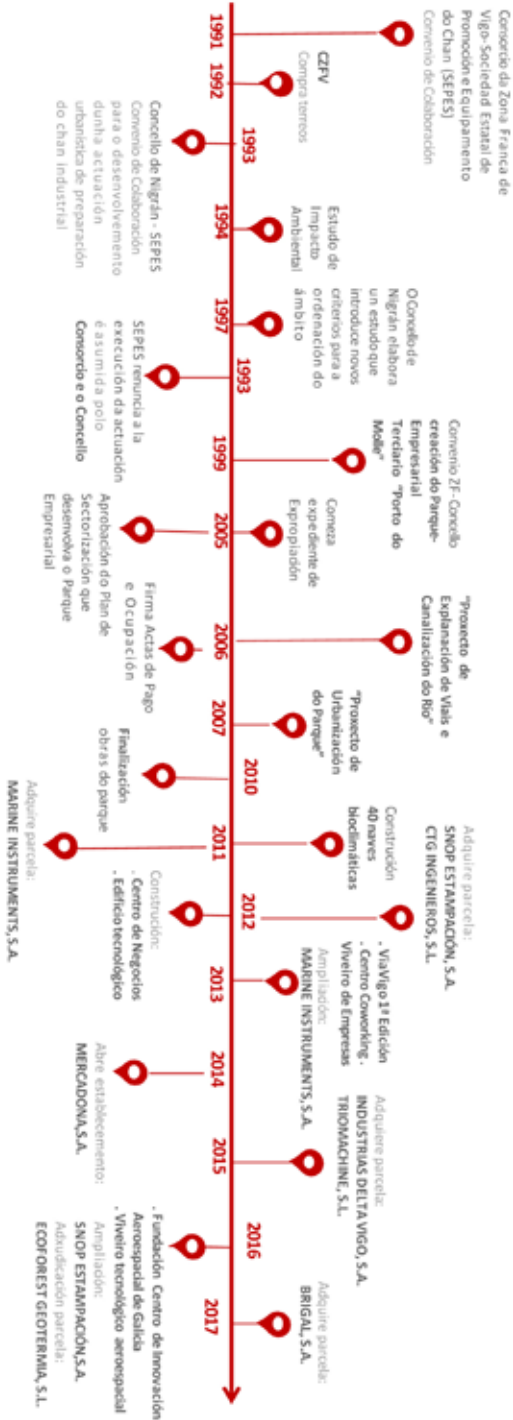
1991
Consorcio da Zona Franca de Vigo-Sociedad Estatal de Promoción e Equipamento do Chan (SEPES)
Convenio de Colaboración

1992
CZFV
Compra terreos

1993
Concello de Nigrán - SEPES
Convenio de Colaboración para o desenvolvemento dunha actuación urbanística de preparación do chan industrial

1994
Estudo de Impacto Ambiental

1997
O Concello de Nigrán elabora un estudo que introduce novos criterios para a ordenación do ámbito

1993
SEPES renuncia á execución da actuación é asumida polo Consorcio e o Concello

1999
Convenio ZF-Concello creación do Parque Empresarial Terciario "Porto do Molle"

2005
Comeza expediente de Expropiación
Aprobación do Plan de Sectorización que desenvolva o Parque Empresarial

2006
"Proxecto de Explanación de Viais e Canalización do Río"
Firma Actas de Pago e Ocupación

2007
"Proxecto de Urbanización do Parque"

2010
Finalización obras do parque

2011
Construción 40 naves bioclimáticas
Adquire parcela:
MARINE INSTRUMENTS, S.A.

2012
Adquire parcela:
SNOP ESTAMPACIÓN, S.A.
CTG INGENIEROS, S.L.
Construción:
. Centro de Negocios
. Edificio tecnológico

2013
. ViaVigo 1ª Edición
. Centro Coworking . Viveiro de Empresas
Ampliación:
MARINE INSTRUMENTS, S.A.

2014
Abre establecemento:
MERCADONA,S.A.

2015
Adquire parcela:
INDUSTRIAS DELTA VIGO, S.A.
TRIOMACHINE, S.L.

2016
. Fundación Centro de Innovación Aeroespacial de Galicia
. Viveiro tecnológico aerospacial
Ampliación:
SNOP ESTAMPACIÓN,S.A.
Adxudicación parcela:
ECOFOREST GEOTERMIA, S.L.

2017
Adquire parcela:
BRIGAL,S.A.